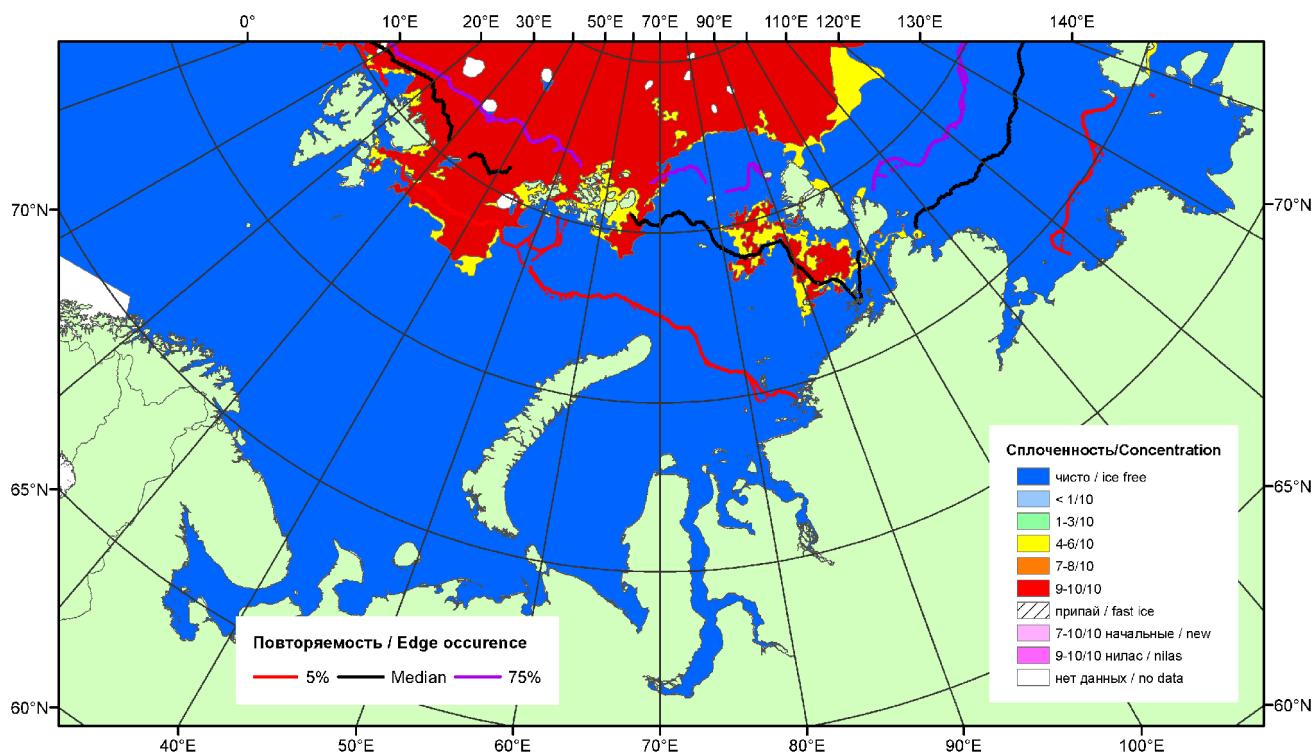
0°
10°E
20°E
30°E
50°E
70°E
90°E
110°E
120°E
130°E
140°E

70°N
65°N
60°N
70°N
65°N
60°N

40°E
50°E
60°E
70°E
80°E
90°E
100°E

Сплоченность/Concentration
чисто / ice free
< 1/10
1-3/10
4-6/10
7-8/10
9-10/10
припай / fast ice
7-10/10 начальные / new
9-10/10 нилас / nilas
нет данных / no data

Повторяемость / Edge occurence
5%
Median
75%